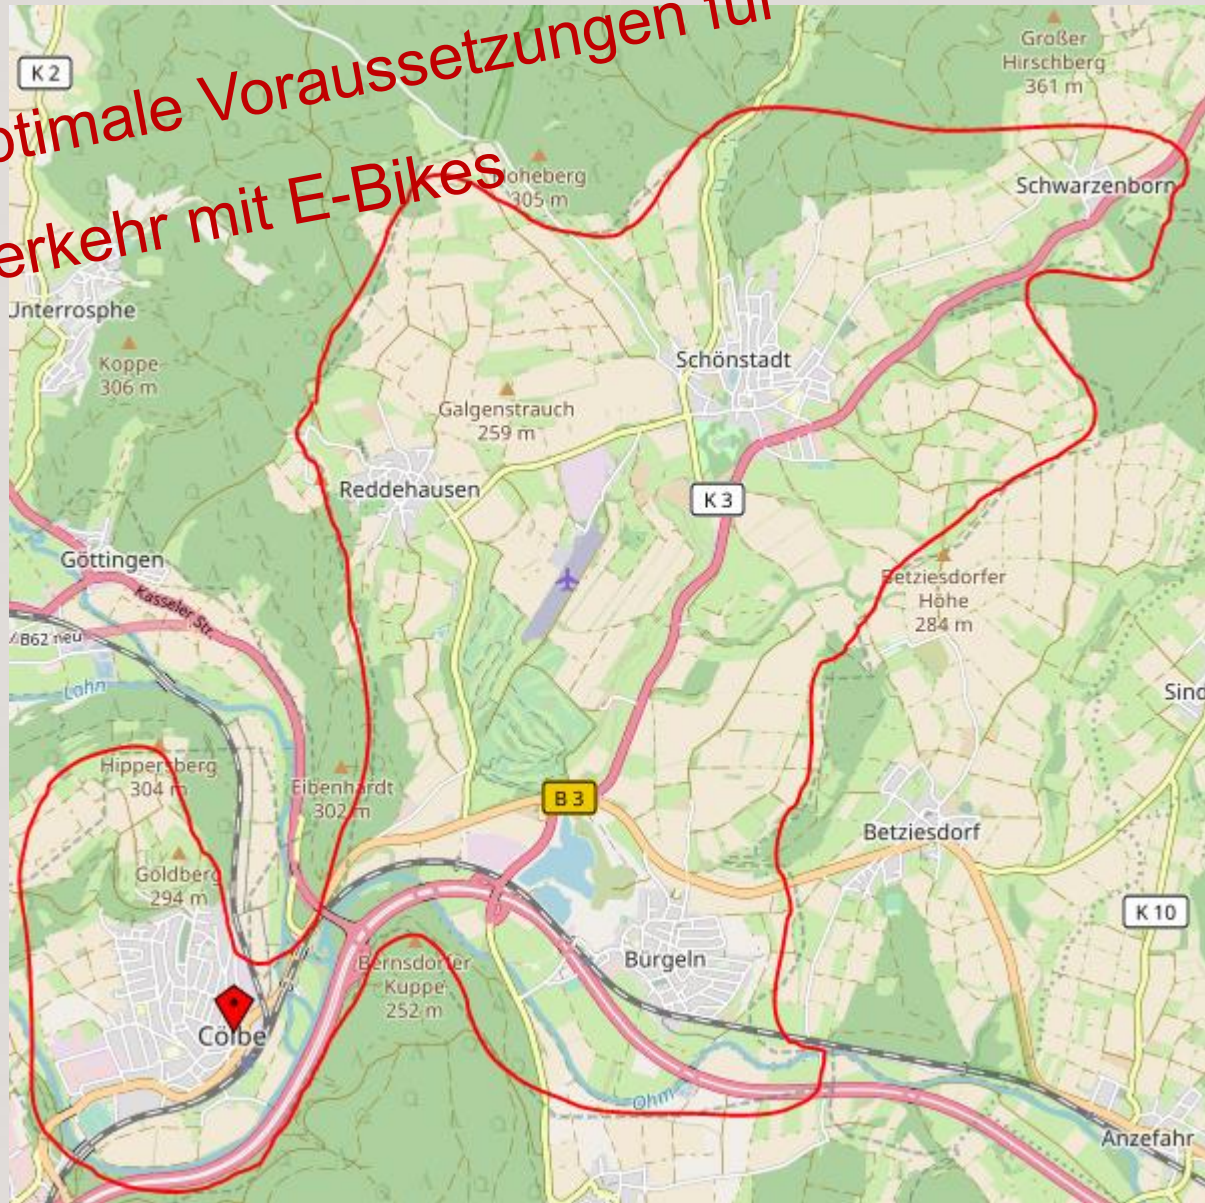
ptimale Voraussetzungen für

erkehr mit E-Bikes

K 2

Großer Hirschberg 361 m

Hoheberg 305 m

Schwarzenborn

Unterrosphe

Koppe 306 m

Schönstadt

Galgenstrauch 259 m

Reddehausen

K 3

Göttingen

Kasseler Str.

B62 neu

Betziesdorfer Höhe 284 m

Lahn

Sind

Hippersberg 304 m

Eibenhardt 302 m

B 3

Betziesdorf

Goldberg 294 m

K 10

Bernsdorfer Kuppe 252 m

Bürgeln

Cölbe

Ohm

Anzefahr